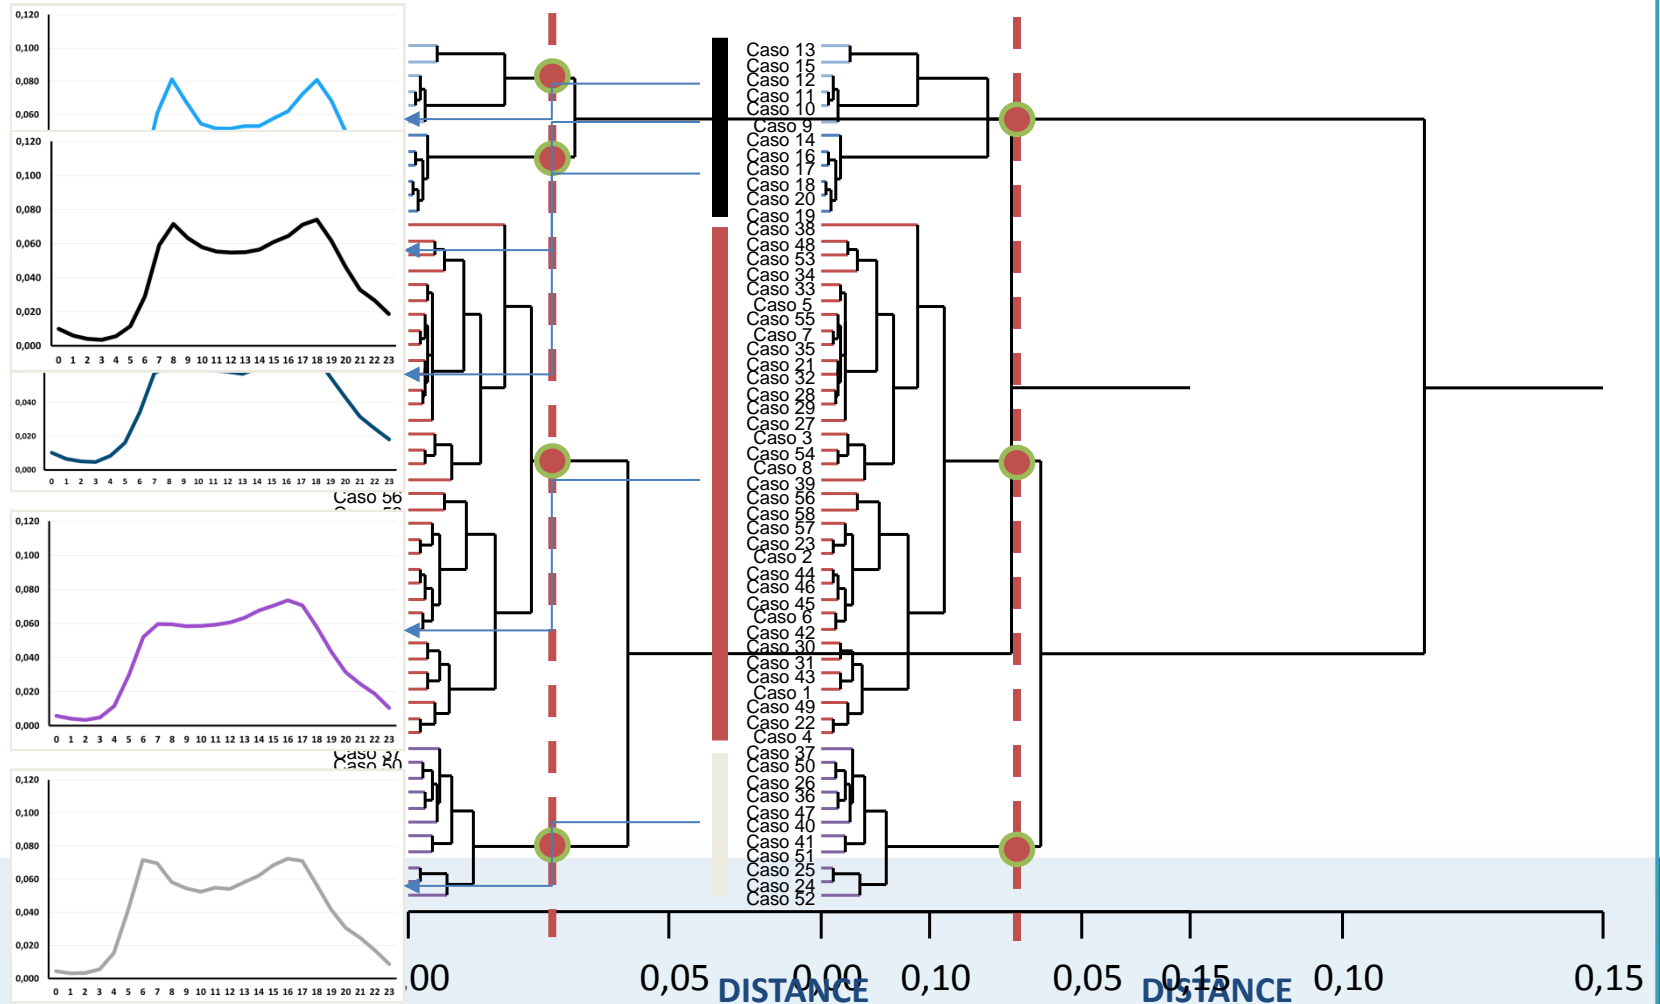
0,120
0,100
0,080
0,060

0,120
0,100
0,080
0,060
0,040
0,020
0,000
0 1 2 3 4 5 6 7 8 9 10 11 12 13 14 15 16 17 18 19 20 21 22 23

0,040
0,020
0,000
0 1 2 3 4 5 6 7 8 9 10 11 12 13 14 15 16 17 18 19 20 21 22 23

Caso 56

0,120
0,100
0,080
0,060
0,040
0,020
0,000
0 1 2 3 4 5 6 7 8 9 10 11 12 13 14 15 16 17 18 19 20 21 22 23

0,120
0,100
0,080
0,060
0,040
0,020
0,000
0 1 2 3 4 5 6 7 8 9 10 11 12 13 14 15 16 17 18 19 20 21 22 23

Caso 13
Caso 15
Caso 12
Caso 11
Caso 10
Caso 9
Caso 14
Caso 16
Caso 17
Caso 18
Caso 20
Caso 19
Caso 38
Caso 48
Caso 53
Caso 34
Caso 33
Caso 5
Caso 55
Caso 7
Caso 35
Caso 21
Caso 32
Caso 28
Caso 29
Caso 27
Caso 3
Caso 54
Caso 8
Caso 39
Caso 56
Caso 58
Caso 57
Caso 23
Caso 2
Caso 44
Caso 46
Caso 45
Caso 6
Caso 42
Caso 30
Caso 31
Caso 43
Caso 1
Caso 49
Caso 22
Caso 4
Caso 37
Caso 50
Caso 26
Caso 36
Caso 47
Caso 40
Caso 41
Caso 51
Caso 25
Caso 24
Caso 52

,00 0,05 DISTANCE 0,00 0,10 0,05 0,15 DISTANCE 0,10 0,15